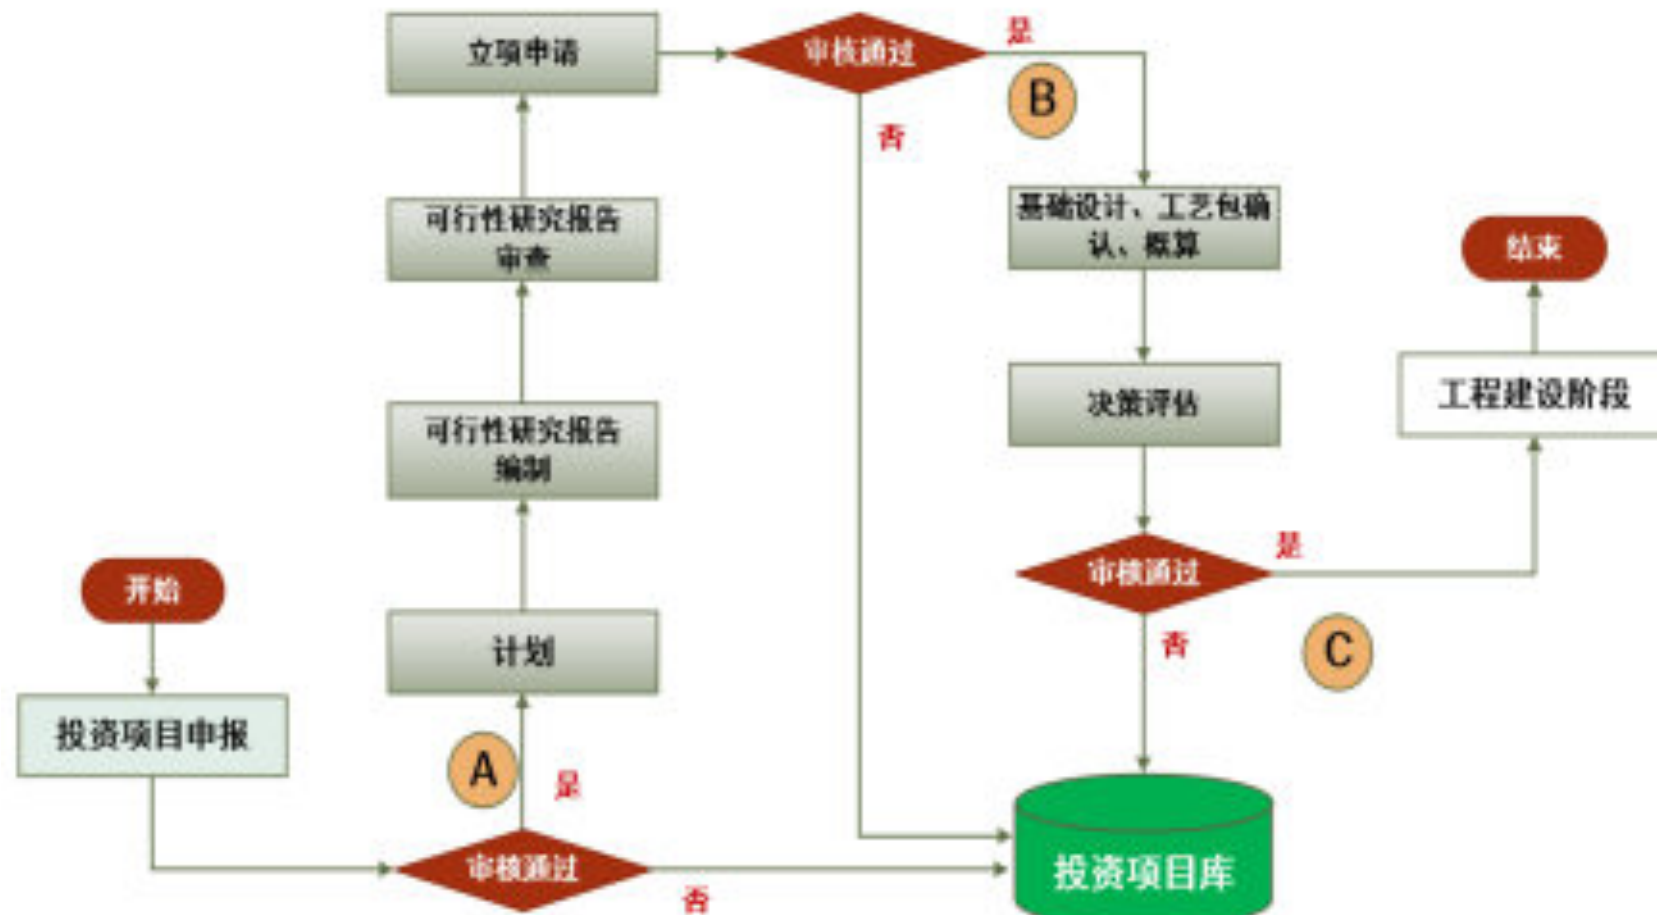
开始

投资项目申报

审核通过

是

否

A

计划

可行性研究报告编制

可行性研究报告审查

立项申请

审核通过

是

否

B

基础设计、工艺包确认、概算

决策评估

审核通过

是

否

C

工程建设阶段

结束

投资项目库